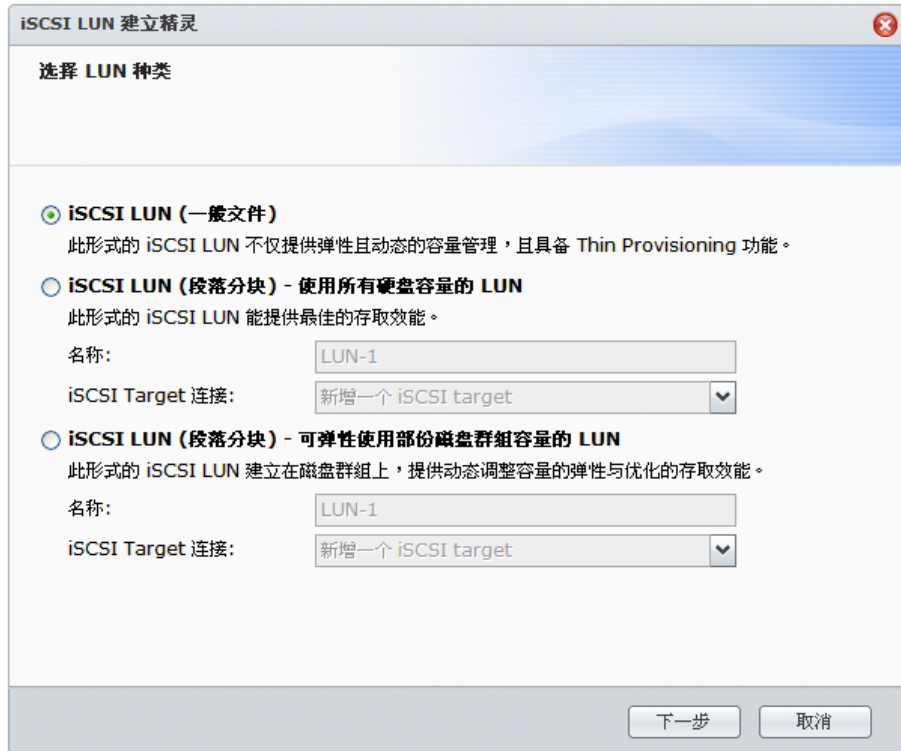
iSCSI LUN 建立精灵

选择 LUN 种类

iSCSI LUN (一般文件)

此形式的 iSCSI LUN 不仅提供弹性且动态的容量管理，且具备 Thin Provisioning 功能。

iSCSI LUN (段落分块) - 使用所有硬盘容量的 LUN

此形式的 iSCSI LUN 能提供最佳的存取效能。

名称: LUN-1

iSCSI Target 连接: 新增一个 iSCSI target

iSCSI LUN (段落分块) - 可弹性使用部份磁盘群組容量的 LUN

此形式的 iSCSI LUN 建立在磁盘群組上，提供动态调整容量的弹性与优化的存取效能。

名称: LUN-1

iSCSI Target 连接: 新增一个 iSCSI target

下一步 取消